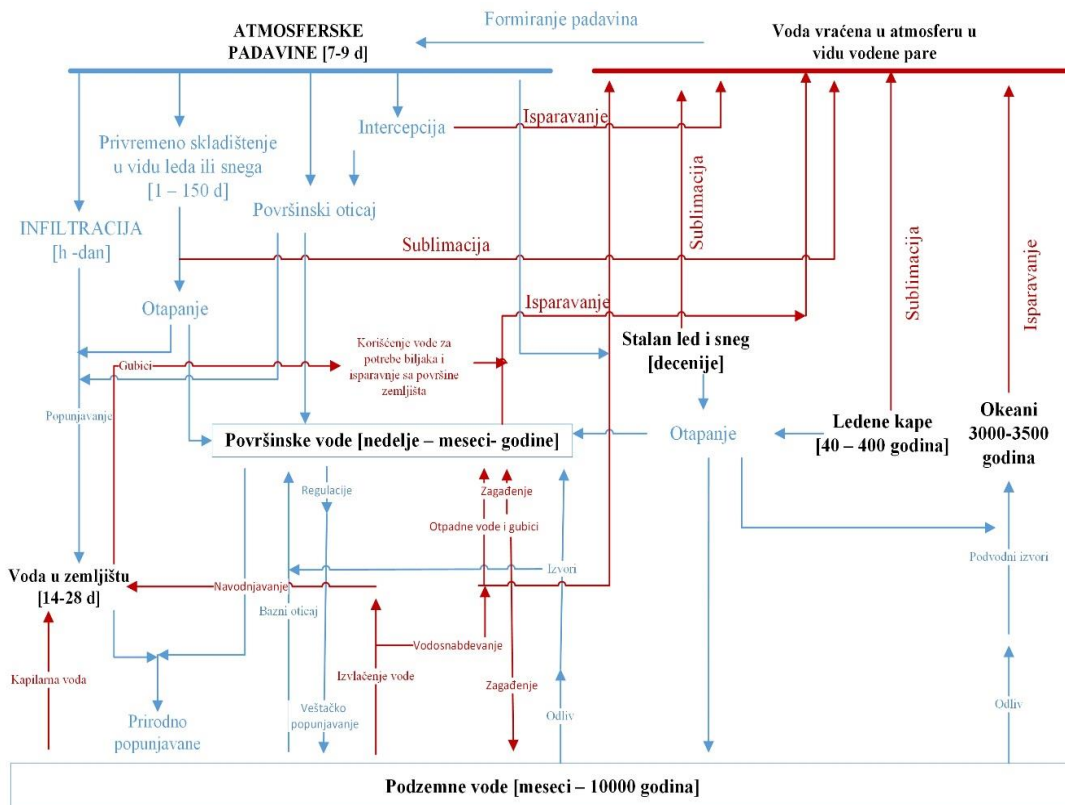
ATMOSFERSKE PADAVINE [7-9 d]

Formiranje padavina

Voda vraćena u atmosferu u vidu vodene pare

Privremeno skladištenje u vidu leda ili snega [1 – 150 d]

Intercepcija

Isparavanje

Sublimacija

INFILTRACIJA [h -dan]

Površinski oticaj

Sublimacija

Sublimacija

Isparavanje

Otapanje

Isparavanje

Korišćenje vode za potrebe biljaka i isparavnje sa površine zemljišta

Stalan led i sneg [decenije]

Gubici

Popunjavanje

Površinske vode [nedelje – meseci- godine]

Otapanje

Ledene kape [40 – 400 godina]

Okeani 3000-3500 godina

Regulacije

Zagađenje

Otpadne vode i gubici

Podvodni izvori

Izvori

Voda u zemljištu [14-28 d]

Navodnjavanje

Bazni oticaj

Vodosnabdevanje

Izvlačenje vode

Kapilarna voda

Zagađenje

Prirodno popunjavane

Veštačko popunjavanje

Odliv

Odliv

Podzemne vode [meseci – 10000 godina]